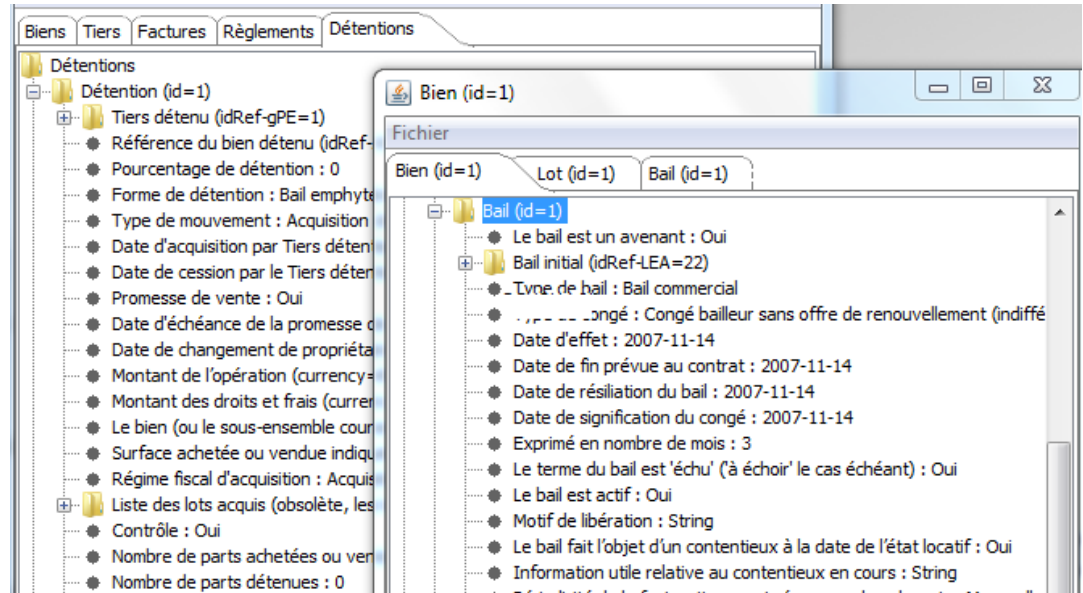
Biens | Tiers | Factures | Règlements | Détentions

Détentions
Détention (id=1)
Tiers détenu (idRef-gPE=1)
Référence du bien détenu (idRef-
Pourcentage de détention : 0
Forme de détention : Bail emphyte
Type de mouvement : Acquisition
Date d'acquisition par Tiers déten
Date de cession par le Tiers déten
Promesse de vente : Oui
Date d'échéance de la promesse
Date de changement de propriéta
Montant de l'opération (currency=
Montant des droits et frais (curre
Le bien (ou le sous-ensemble cou
Surface achetée ou vendue indiq
Régime fiscal d'acquisition : Acquis
Liste des lots acquis (obsolète, les
Contrôle : Oui
Nombre de parts achetées ou ver
Nombre de parts détenues : 0

Bien (id=1)
Fichier
Bien (id=1) | Lot (id=1) | Bail (id=1)
Bail (id=1)
Le bail est un avenant : Oui
Bail initial (idRef-LEA=22)
Type de bail : Bail commercial
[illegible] congé : Congé bailleur sans offre de renouvellement (indiffé
Date d'effet : 2007-11-14
Date de fin prévue au contrat : 2007-11-14
Date de résiliation du bail : 2007-11-14
Date de signification du congé : 2007-11-14
Exprimé en nombre de mois : 3
Le terme du bail est 'échu' ('à échoir' le cas échéant) : Oui
Le bail est actif : Oui
Motif de libération : String
Le bail fait l'objet d'un contentieux à la date de l'état locatif : Oui
Information utile relative au contentieux en cours : String
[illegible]